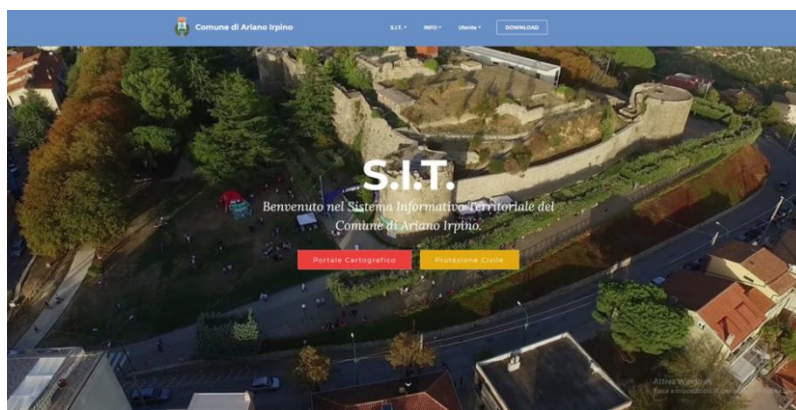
Comune di Ariano Irpino

S.I.T. ▾   INFO ▾   Utente ▾   DOWNLOAD

S.I.T.

Benvenuto nel Sistema Informativo Territoriale del Comune di Ariano Irpino.

Portale Cartografico   Protezione Civile

Attiva Windows
Passa a Impostazioni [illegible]